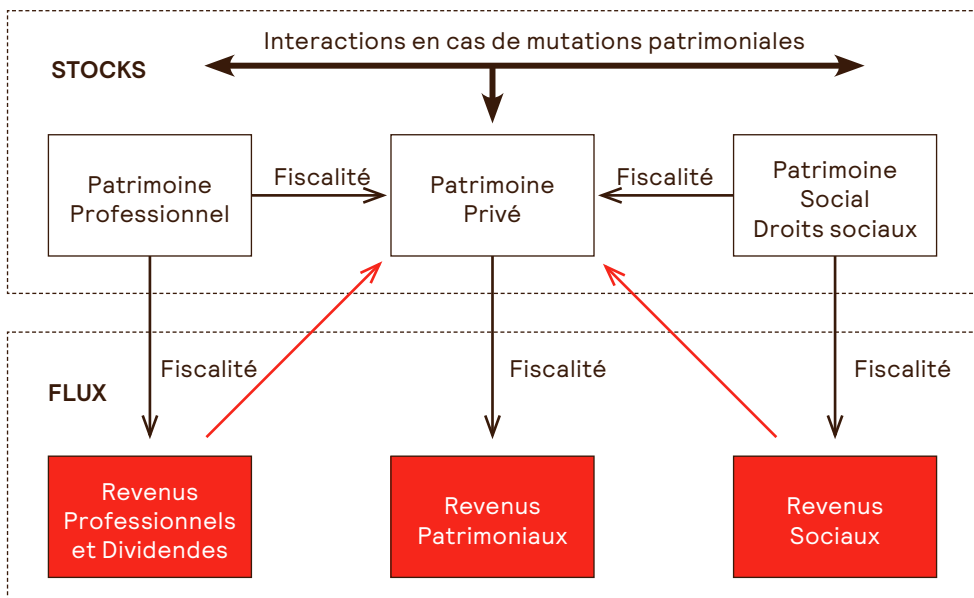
STOCKS

Interactions en cas de mutations patrimoniales

Patrimoine Professionnel

Fiscalité

Patrimoine Privé

Fiscalité

Patrimoine Social Droits sociaux

FLUX

Fiscalité

Fiscalité

Fiscalité

Revenus Professionnels et Dividendes

Revenus Patrimoniaux

Revenus Sociaux